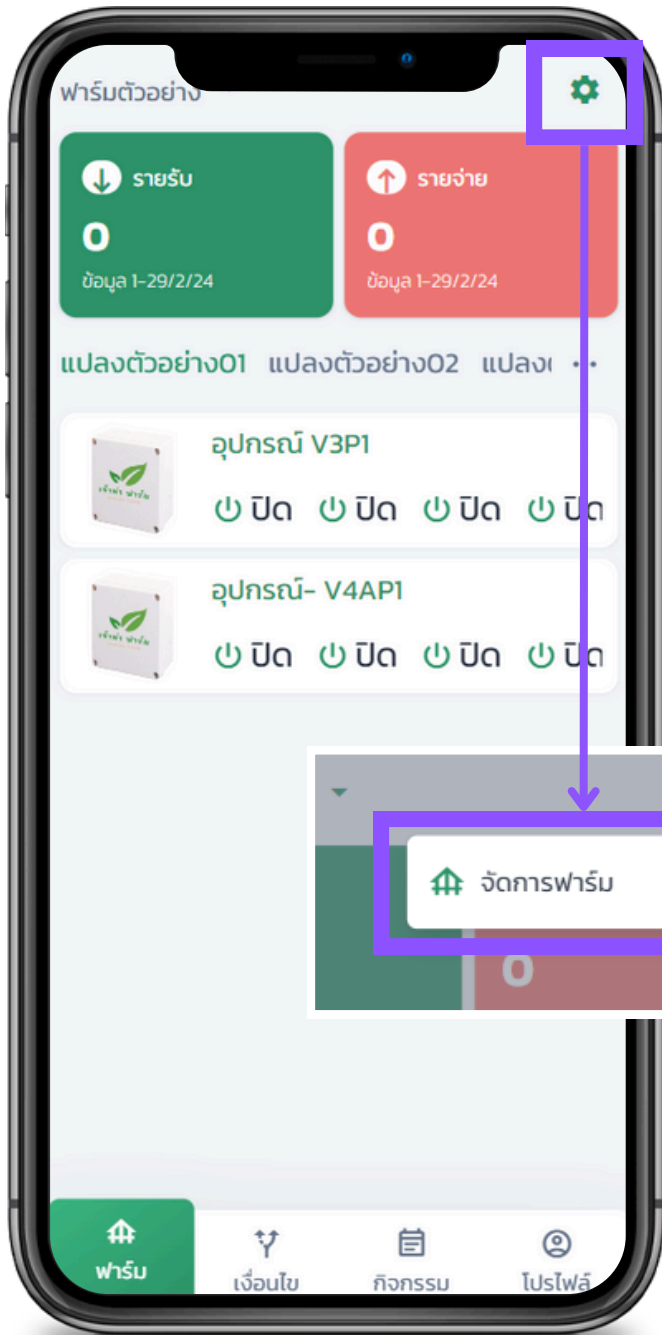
ฟาร์มตัวอย่าง

รายรับ
0
ข้อมูล 1-29/2/24

รายจ่าย
0
ข้อมูล 1-29/2/24

แปลงตัวอย่าง01 แปลงตัวอย่าง02 แปลง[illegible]

อุปกรณ์ V3P1
ปิด ปิด ปิด ปิด

อุปกรณ์- V4AP1
ปิด ปิด ปิด ปิด

จัดการฟาร์ม
0

ฟาร์ม
เงื่อนไข
กิจกรรม
โปรไฟล์